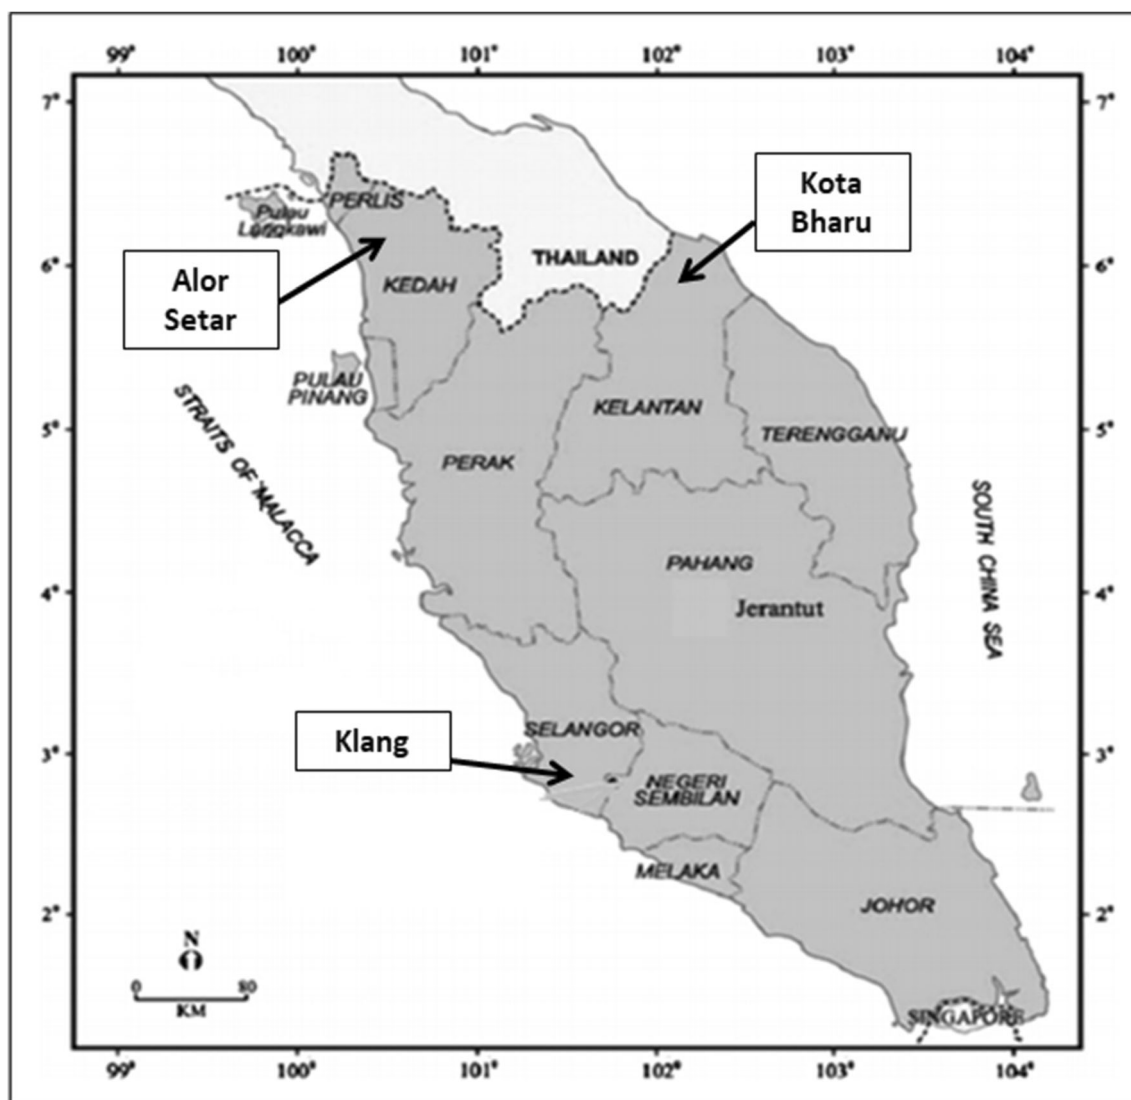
99° 100° 101° 102° 103° 104°

7° 7°

6° 6°

5° 5°

4° 4°

3° 3°

2° 2°

Kota Bharu

PERLIS

Pulau Langkawi

Alor Setar

THAILAND

KEDAH

PULAU PINANG

STRAITS OF MALACCA

KELANTAN

TERENGGANU

PERAK

SOUTH CHINA SEA

PAHANG

Jerantut

Klang

SELANGOR

NEGERI SEMBILAN

MELAKA

JOHOR

N

0 80

KM

SINGAPORE

99° 100° 101° 102° 103° 104°